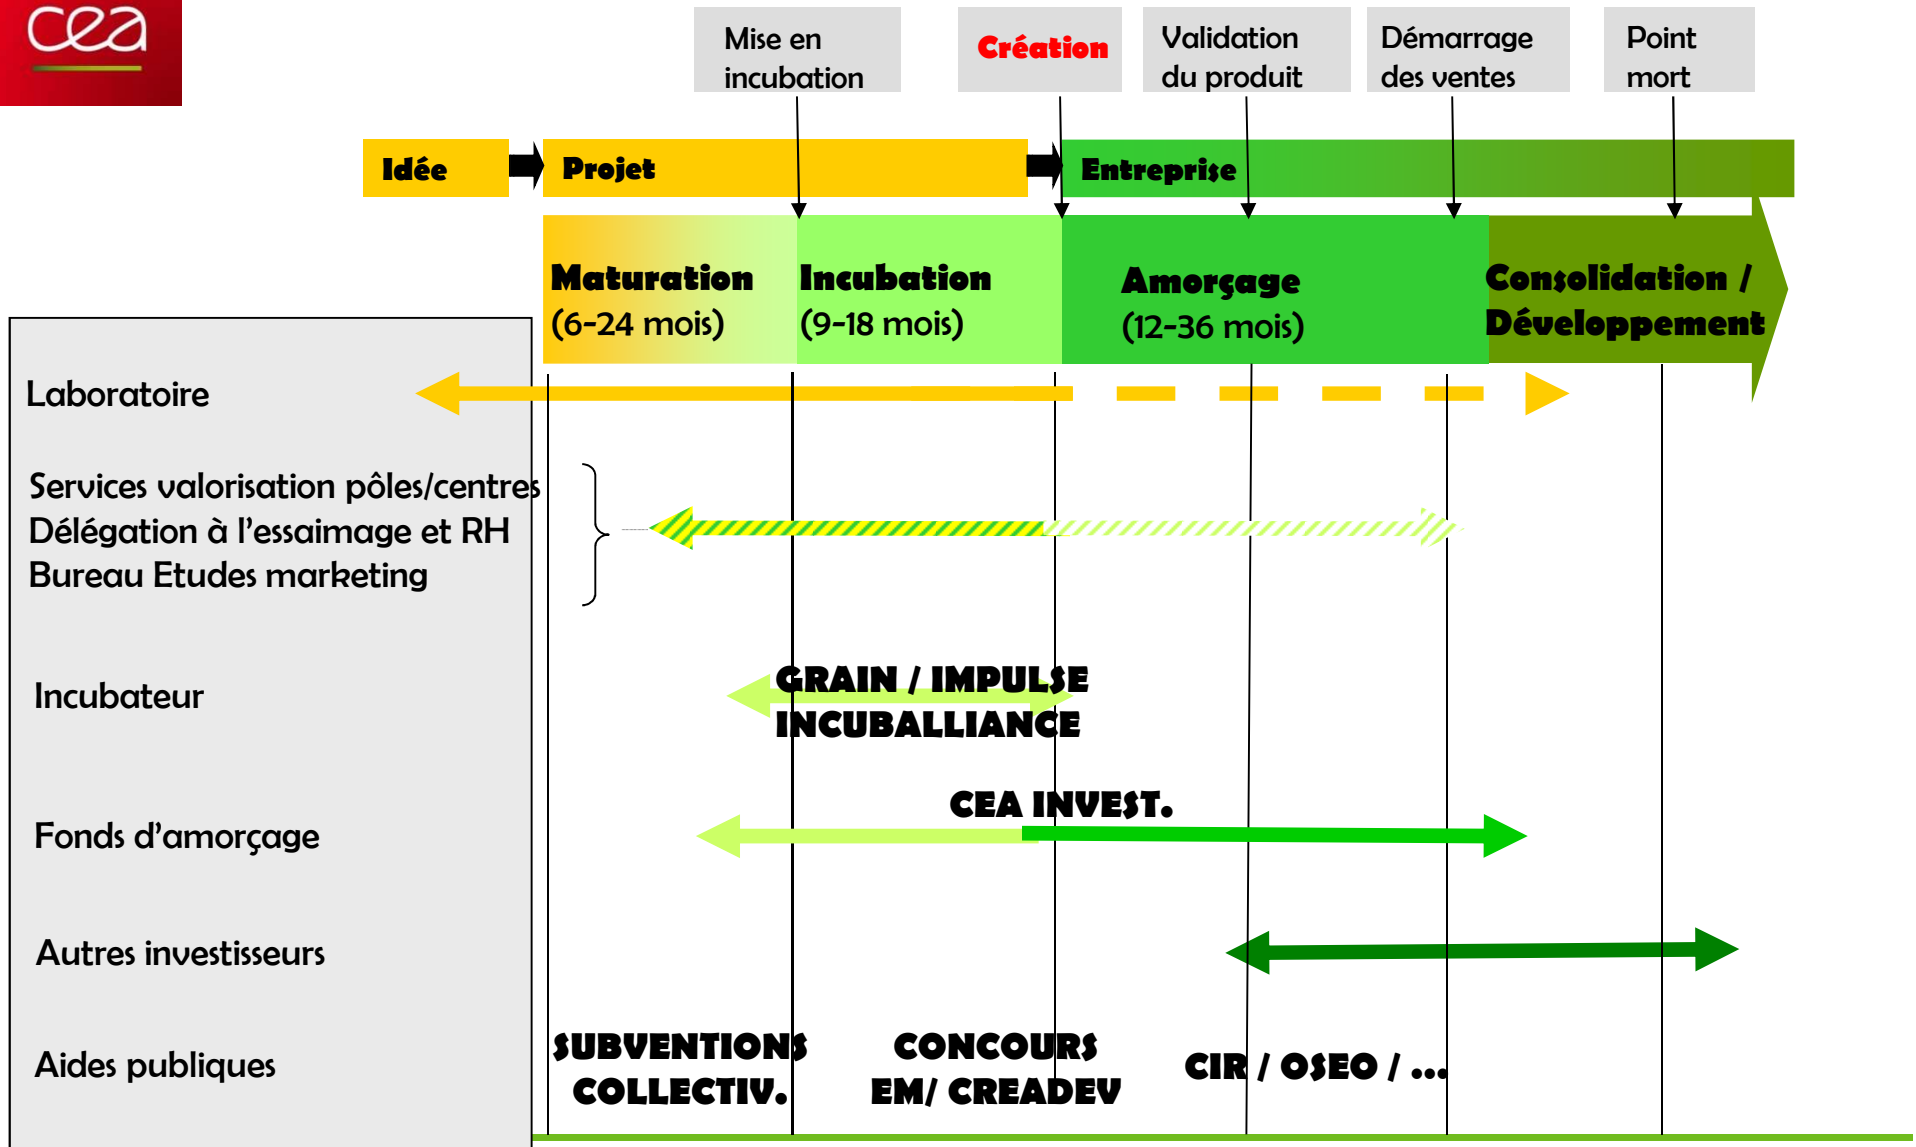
cea

Mise en incubation

Création

Validation du produit

Démarrage des ventes

Point mort

Idée

Projet

Entreprise

Maturation (6-24 mois)

Incubation (9-18 mois)

Amorçage (12-36 mois)

Consolidation / Développement

Laboratoire

Services valorisation pôles/centres
Délégation à l'essaimage et RH
Bureau Etudes marketing

Incubateur

GRAIN / IMPULSE
INCUBALLIANCE

Fonds d'amorçage

CEA INVEST.

Autres investisseurs

Aides publiques

SUBVENTIONS COLLECTIV.

CONCOURS EM/ CREADEV

CIR / OSEO / …